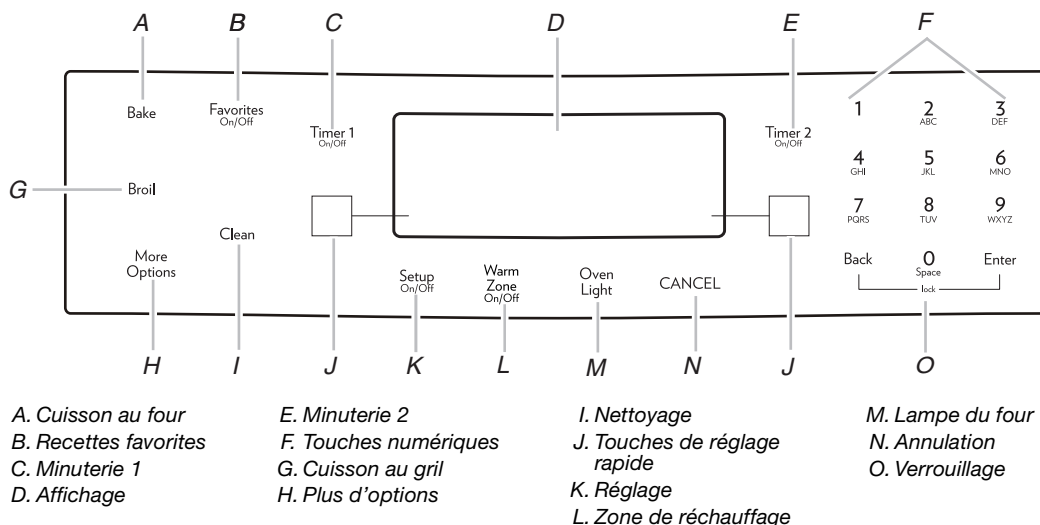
A B C D E F

Bake
Favorites On/Off
Timer 1 On/Off
Timer 2 On/Off

1
2 ABC
3 DEF
4 GHI
5 JKL
6 MNO
7 PQRS
8 TUV
9 WXYZ
Back
0 Space
Enter
lock

G Broil
Clean
More Options
Setup On/Off
Warm Zone On/Off
Oven Light
CANCEL

H I J K L M N J O

A. Cuisson au four
B. Recettes favorites
C. Minuterie 1
D. Affichage

E. Minuterie 2
F. Touches numériques
G. Cuisson au gril
H. Plus d'options

I. Nettoyage
J. Touches de réglage rapide
K. Réglage
L. Zone de réchauffage

M. Lampe du four
N. Annulation
O. Verrouillage